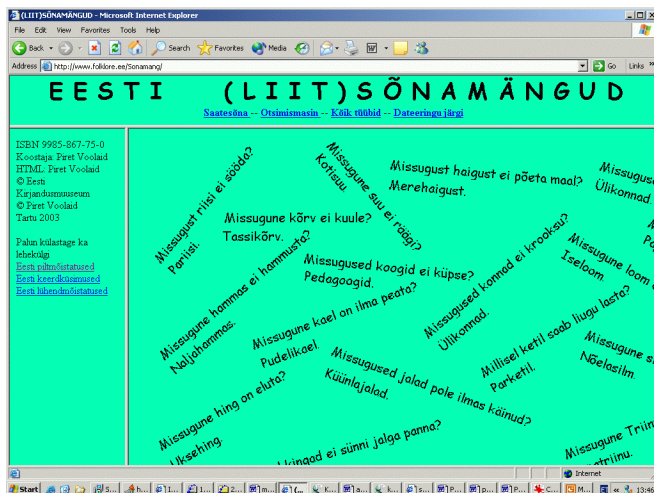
(LIIT)SÕNAMÄNGUD - Microsoft Internet Explorer

File Edit View Favorites Tools Help

Back Search Favorites Media

Address http://www.folklore.ee/Sonamang/

Go Links

EESTI (LIIT)SÕNAMÄNGUD

Saatesõna -- Otsimismasin -- Kõik tüübid -- Dateeringu järgi

ISBN 9985-867-75-0
Koostaja: Piret Voolaid
HTML: Piret Voolaid
© Eesti Kirjandusmuuseum
© Piret Voolaid
Tartu 2003

Palun külastage ka lehekülgi
Eesti piltmõistatused
Eesti keerdküsimused
Eesti lühendmõistatused

Missugust riisi ei sööda?
Pariisi.

Missugune suu ei räägi?
Kotisuu.

Missugune kõrv ei kuule?
Tassikõrv.

Missugust haigust ei põeta maal?
Merehaigust.

Missugu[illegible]
Ülikonnad.

Missugune hammas ei hammusta?
Naljahammas.

Missugused koogid ei küpse?
Pedagoogid.

Missugused konnad ei krooksu?
Ülikonnad.

Missugune loom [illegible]
Iseloom.

Missugune kael on ilma peata?
Pudelikael.

Millisel ketil saab liugu lasta?
Parketil.

Missugune s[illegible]
Nõelasilm.

Missugune hing on eluta?
Uksehing.

Missugused jalad pole ilmas käinud?
Küünlajalad.

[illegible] kingad ei sünni jalga panna?

Missugune Triin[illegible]
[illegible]triinu.

Internet

Start